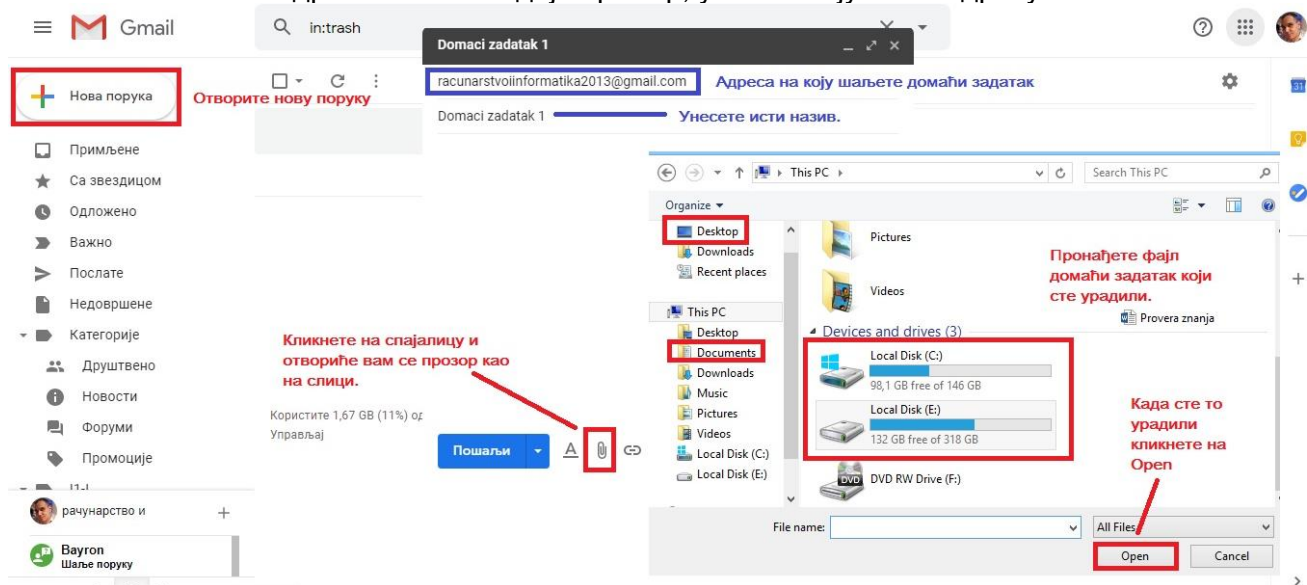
Gmail

in:trash

Domaci zadatak 1

racunarstvoiinformatika2013@gmail.com

Адреса на коју шаљете домаћи задатак

Domaci zadatak 1

Унесете исти назив.

Нова порука

Отворите нову поруку

Примљене

Са звездицом

Одложено

Важно

Послате

Недовршене

Категорије

Друштвено

Новости

Форуми

Промоције

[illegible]

рачунарство и

Bayron
Шаље поруку

Користите 1,67 GB (11%) од

Управљај

Кликнете на спајалицу и отвориће вам се прозор као на слици.

Пошаљи

This PC

Search This PC

Organize

Desktop

Downloads

Recent places

This PC

Desktop

Documents

Downloads

Music

Pictures

Videos

Local Disk (C:)

Local Disk (E:)

Pictures

Videos

Пронађете фајл домаћи задатак који сте урадили.

Devices and drives (3)

Provera znanja

Local Disk (C:)
98,1 GB free of 146 GB

Local Disk (E:)
132 GB free of 318 GB

DVD RW Drive (F:)

Када сте то урадили кликнете на Open

File name:

All Files

Open

Cancel